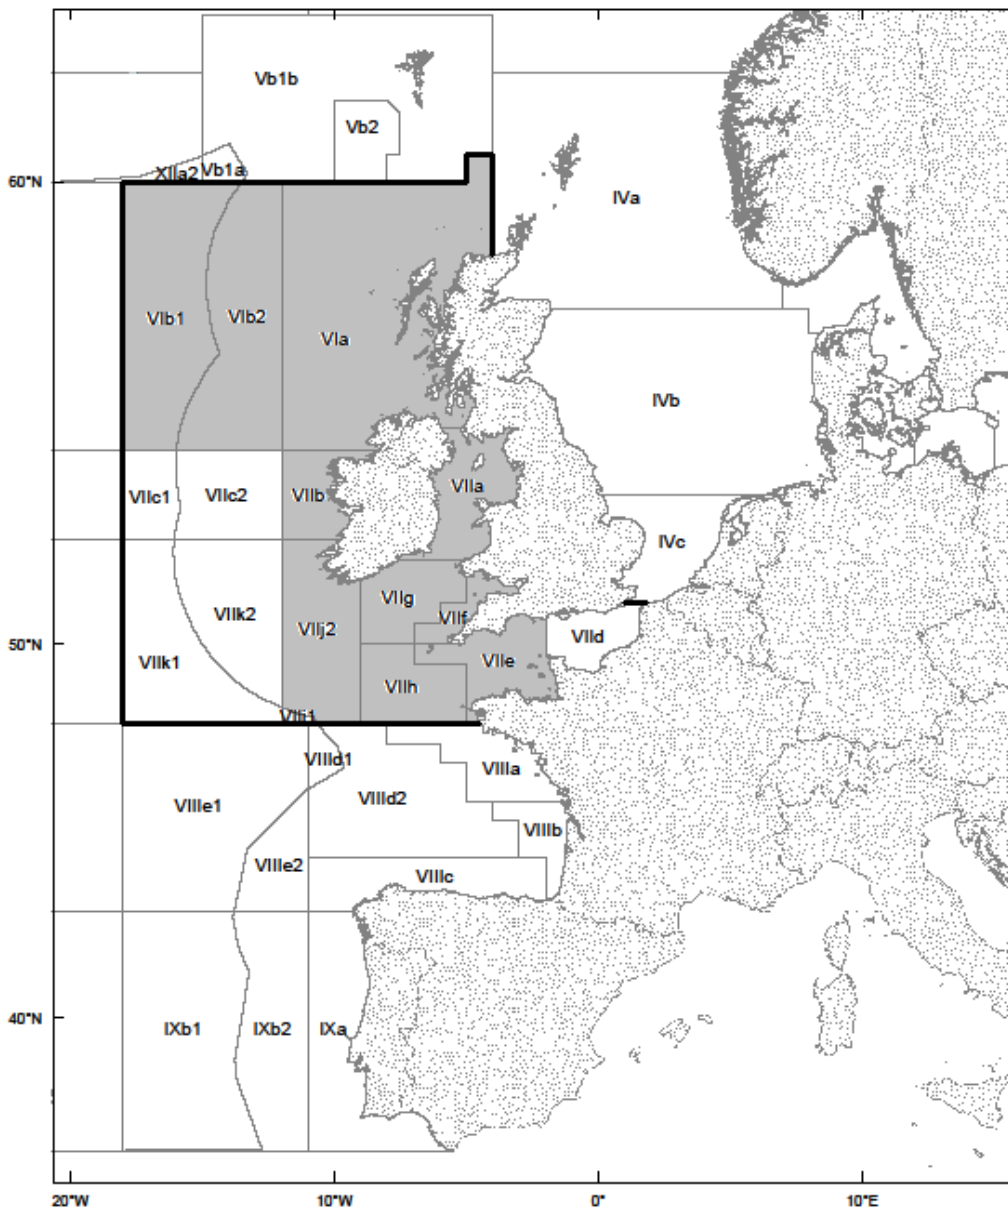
Vb1b
Vb2
XIIa2 Vb1a
60°N
IVa
VIb1
VIb2
VIa
IVb
VIIc1
VIIc2
VIIb
VIIa
IVc
VIIg
VIIk2
VIIj2
VIIf
VIId
50°N
VIIk1
VIIe
VIIh
VIIj1
VIIId1
VIIIa
VIIIe1
VIIId2
VIIIb
VIIIe2
VIIIc
40°N
IXb1
IXb2
IXa
20°W
10°W
0°
10°E